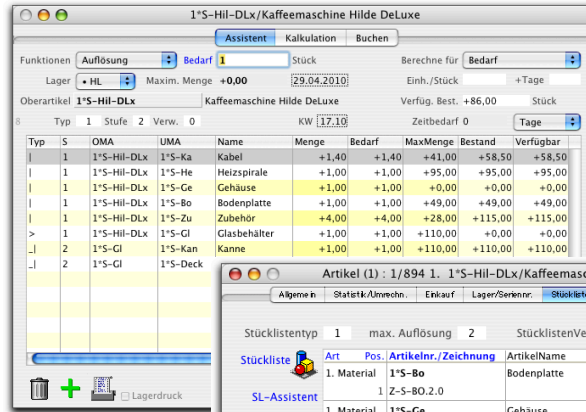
1*S-Hil-DLx/Kaffeemaschine Hilde DeLuxe

Assistent | Kalkulation | Buchen

Funktionen: Auflösung | Bedarf: 1 | Stück | Berechne für: Bedarf

Lager: • HL | Maxim. Menge: +0,00 | 29.04.2010 | Einh./Stück | +Tage

Oberartikel: 1*S-Hil-DLx | Kaffeemaschine Hilde DeLuxe | Verfüg. Best.: +86,00 | Stück

Typ: 1 | Stufe: 2 | Verw.: 0 | KW: 17.10 | Zeitbedarf: 0 | Tage

| Typ | S | OMA | UMA | Name | Menge | Bedarf | MaxMenge | Bestand | Verfügbar |
|---|---|---|---|---|---|---|---|---|---|
| \| | 1 | 1*S-Hil-DLx | 1*S-Ka | Kabel | +1,40 | +1,40 | +41,00 | +58,50 | +58,50 |
| \| | 1 | 1*S-Hil-DLx | 1*S-He | Heizspirale | +1,00 | +1,00 | +95,00 | +95,00 | +95,00 |
| \| | 1 | 1*S-Hil-DLx | 1*S-Ge | Gehäuse | +1,00 | +1,00 | +0,00 | +0,00 | +0,00 |
| \| | 1 | 1*S-Hil-DLx | 1*S-Bo | Bodenplatte | +1,00 | +1,00 | +49,00 | +49,00 | +49,00 |
| \| | 1 | 1*S-Hil-DLx | 1*S-Zu | Zubehör | +4,00 | +4,00 | +28,00 | +115,00 | +115,00 |
| > | 1 | 1*S-Hil-DLx | 1*S-Gl | Glasbehälter | +1,00 | +1,00 | +110,00 | +0,00 | +0,00 |
| _\| | 2 | 1*S-Gl | 1*S-Kan | Kanne | +1,00 | +1,00 | +110,00 | +110,00 | +110,00 |
| _\| | 2 | 1*S-Gl | 1*S-Deck | | | | | | |

Lagerdruck

Artikel (1) : 1/894 1. 1*S-Hil-DLx/Kaffeemasc

Allgemein | Statistik/Umrechn. | Einkauf | Lager/Seriennr. | Stückliste

Stücklistentyp: 1 | max. Auflösung: 2 | StücklistenVe

Stückliste

SL-Assistent

| Art | Pos. | Artikelnr./Zeichnung | ArtikelName |
|---|---|---|---|
| 1. Material | | 1*S-Bo | Bodenplatte |
| | 1 | Z-S-BO.2.0 | |
| 1. Material | | 1*S-Ge | Gehäuse |